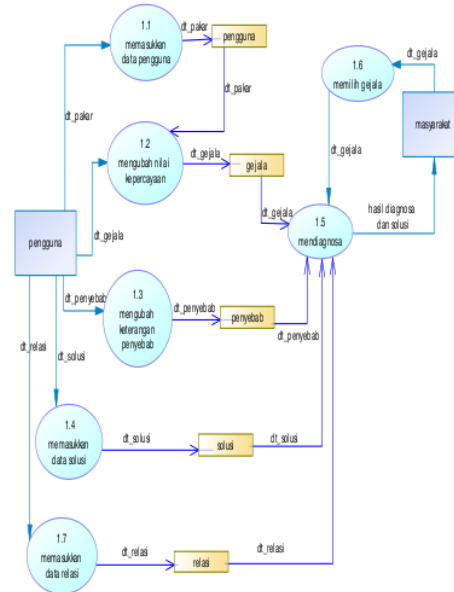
1.1
memasukkan data pengguna

dt_pakar

pengguna

dt_pakar

dt_pakar

1.2
mengubah nilai kepercayaan

dt_gejala

gejala

dt_gejala

pengguna

dt_gejala

1.6
memilih gejala

dt_gejala

masyarakat

dt_gejala

hasil diagnosa dan solusi

1.5
mendiagnosa

dt_penyebab

1.3
mengubah keterangan penyebab

dt_penyebab

penyebab

dt_penyebab

dt_relasi

dt_solusi

1.4
memasukkan data solusi

dt_solusi

solusi

dt_solusi

1.7
memasukkan data relasi

dt_relasi

relasi

dt_relasi